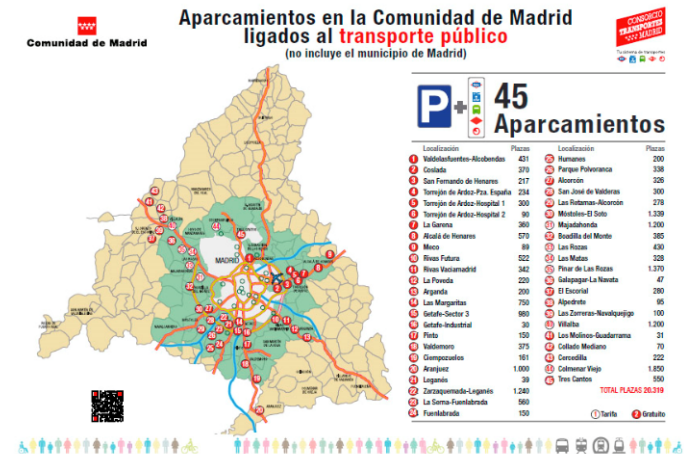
Comunidad de Madrid

Aparcamientos en la Comunidad de Madrid ligados al transporte público
(no incluye el municipio de Madrid)

CONSORCIO TRANSPORTES MADRID

P + 45 Aparcamientos

| | Localización | Plazas |
|---|---|---|
| 1 | Valdelasfuentes-Alcobendas | 431 |
| 2 | Coslada | 370 |
| 3 | San Fernando de Henares | 217 |
| 4 | Torrejón de Ardoz-Pza. España | 234 |
| 5 | Torrejón de Ardoz-Hospital 1 | 300 |
| 6 | Torrejón de Ardoz-Hospital 2 | 90 |
| 7 | La Garena | 360 |
| 8 | Alcalá de Henares | 570 |
| 9 | Meco | 89 |
| 10 | Rivas Futura | 522 |
| 11 | Rivas Vaciamadrid | 342 |
| 12 | La Poveda | 220 |
| 13 | Arganda | 200 |
| 14 | Las Margaritas | 750 |
| 15 | Getafe-Sector 3 | 680 |
| 16 | Getafe-Industrial | 30 |
| 17 | Pinto | 150 |
| 18 | Valdemoro | 375 |
| 19 | Ciempozuelos | 161 |
| 20 | Aranjuez | 1.000 |
| 21 | Leganés | 39 |
| 22 | Zarzaquemada-Leganés | 1.240 |
| 23 | La Serna-Fuenlabrada | 560 |
| 24 | Fuenlabrada | 150 |

| | Localización | Plazas |
|---|---|---|
| 25 | Humanes | 200 |
| 26 | Parque Polvoranca | 338 |
| 27 | Alcorcón | 326 |
| 28 | San José de Valderas | 300 |
| 29 | Las Retamas-Alcorcón | 278 |
| 30 | Móstoles-El Soto | 1.339 |
| 31 | Majadahonda | 1.200 |
| 32 | Boadilla del Monte | 385 |
| 33 | Las Rozas | 430 |
| 34 | Las Matas | 328 |
| 35 | Pinar de Las Rozas | 1.370 |
| 36 | Galapagar-La Navata | 47 |
| 37 | El Escorial | 280 |
| 38 | Alpedrete | 95 |
| 39 | Las Zorreras-Navalquejigo | 100 |
| 40 | Villalba | 1.200 |
| 41 | Los Molinos-Guadarrama | 31 |
| 42 | Collado Mediano | 70 |
| 43 | Cercedilla | 222 |
| 44 | Colmenar Viejo | 1.850 |
| 45 | Tres Cantos | 550 |

TOTAL PLAZAS 20.319

Tarifa  Gratuito

MADRID